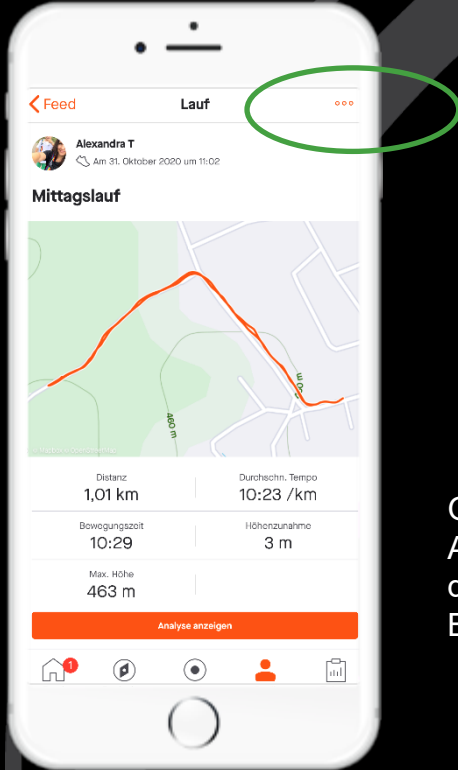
Feed

Lauf

Alexandra T

Am 31. Oktober 2020 um 11:02

Mittagslauf

460 m

Distanz
1,01 km

Durchschn. Tempo
10:23 /km

Bewegungszeit
10:29

Höhenzunahme
3 m

Max. Höhe
463 m

Analyse anzeigen

1

C
A
c
E